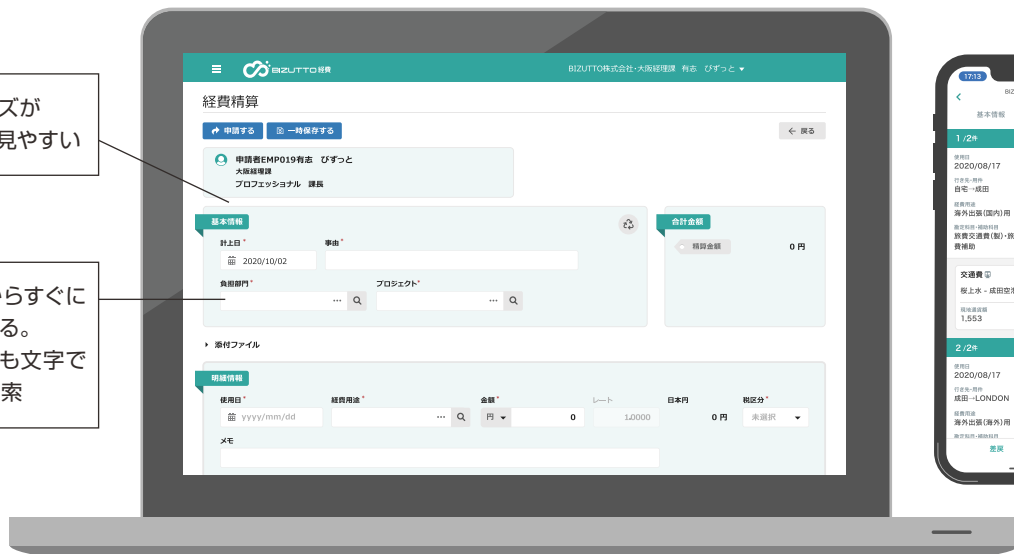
ズが
見やすい

らすぐに
る。
も文字で
索

BIZUTTO経費
BIZUTTO株式会社・大阪経理課　有志　びずっと ▾

経費精算

申請する
一時保存する
← 戻る

申請者EMP019有志　びずっと
大阪経理課
プロフェッショナル　課長

基本情報
計上日 *
2020/10/02
事由 *
負担部門 *
プロジェクト *

合計金額
精算金額
0 円

▸ 添付ファイル

明細情報
使用日 *
yyyy/mm/dd
経費用途 *
金額 *
円 ▾
0
レート
1.0000
日本円
0 円
税区分 *
未選択 ▾
メモ

17:13
基本情報
1 /2件
使用日
2020/08/17
行き先・用件
自宅 →成田
経費用途
海外出張(国内)用
費用科目・補助科目
旅費交通費(製)・旅
費補助
交通費
桜上水 - 成田空
現地通貨額
1,553
2 /2件
使用日
2020/08/17
行き先・用件
成田 →LONDON
経費用途
海外出張(海外)用
差戻